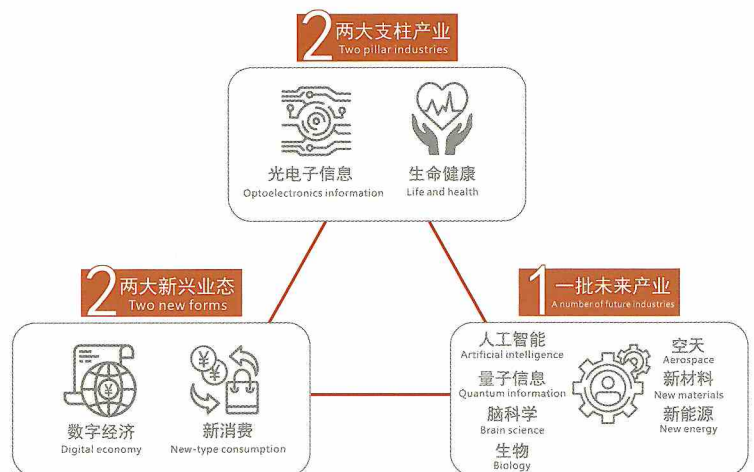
2 两大支柱产业
Two pillar industries

光电子信息
Optoelectronics information

生命健康
Life and health

2 两大新兴业态
Two new forms

数字经济
Digital economy

¥
新消费
New-type consumption

1 一批未来产业
A number of future industries

人工智能
Artificial intelligence

量子信息
Quantum information

脑科学
Brain science

生物
Biology

空天
Aerospace

新材料
New materials

新能源
New energy